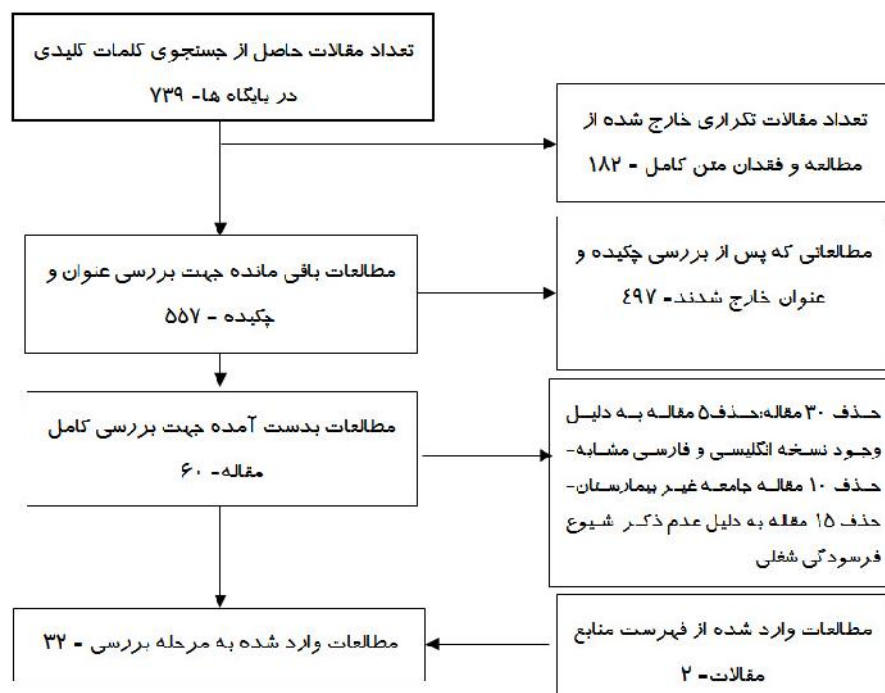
تعداد مقالات حاصل از جستجوی کلمات کلیدی در پایگاه ها- ۷۳۹

تعداد مقالات تکراری خارج شده از مطالعه و فقدان متن کامل - ۱۸۲

مطالعات باقی مانده جهت بررسی عنوان و چکیده - ۵۵۷

مطالعاتی که پس از بررسی چکیده و عنوان خارج شدند- ۴۹۷

مطالعات بدست آمده جهت بررسی کامل مقاله- ۶۰

حذف ۳۰ مقاله:حذف ۵ مقاله به دلیل وجود نسخه انگلیسی و فارسی مشابه- حذف ۱۰ مقاله جامعه غیر بیمارستان- حذف ۱۵ مقاله به دلیل عدم ذکر شیوع فرسودگی شغلی

مطالعات وارد شده به مرحله بررسی - ۳۲

مطالعات وارد شده از فهرست منابع مقالات- ۲